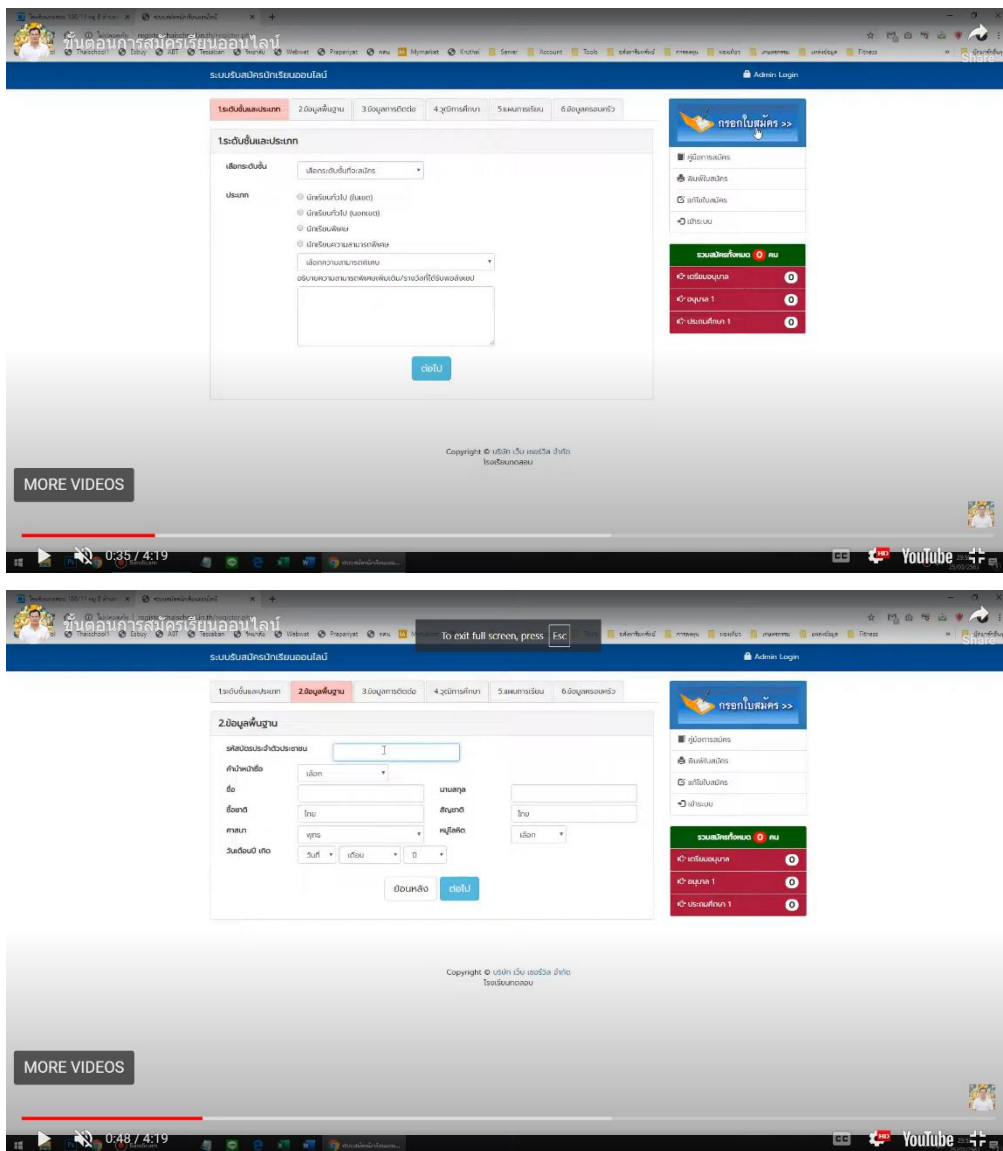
ขั้นตอนการสมัครเรียนออนไลน์

Share

ระบบรับสมัครนักเรียนออนไลน์

Admin Login

1.ระดับชั้นและประเภท | 2.ข้อมูลพื้นฐาน | 3.ข้อมูลการติดต่อ | 4.วุฒิการศึกษา | 5.แผนการเรียน | 6.ข้อมูลครอบครัว

1.ระดับชั้นและประเภท

เลือกระดับชั้น: เลือกระดับชั้นที่จะสมัคร

ประเภท
นักเรียนทั่วไป (ในเขต)
นักเรียนทั่วไป (นอกเขต)
นักเรียนพิเศษ
นักเรียนความสามารถพิเศษ
เลือกความสามารถพิเศษ
อธิบายความสามารถพิเศษเพิ่มเติม/รางวัลที่ได้รับพอสังเขป

ต่อไป

กรอกใบสมัคร >>
คู่มือการสมัคร
พิมพ์ใบสมัคร
แก้ไขใบสมัคร
เข้าระบบ

รวมสมัครทั้งหมด 0 คน
เตรียมอนุบาล 0
อนุบาล 1 0
ประถมศึกษา 1 0

Copyright © บริษัท เว็บ เซอร์วิส จำกัด
โรงเรียนทดสอบ

MORE VIDEOS

0:35 / 4:19

YouTube

ขั้นตอนการสมัครเรียนออนไลน์

To exit full screen, press Esc

Share

ระบบรับสมัครนักเรียนออนไลน์

Admin Login

1.ระดับชั้นและประเภท | 2.ข้อมูลพื้นฐาน | 3.ข้อมูลการติดต่อ | 4.วุฒิการศึกษา | 5.แผนการเรียน | 6.ข้อมูลครอบครัว

2.ข้อมูลพื้นฐาน

รหัสบัตรประจำตัวประชาชน
คำนำหน้าชื่อ: เลือก
ชื่อ
นามสกุล
เชื้อชาติ: ไทย
สัญชาติ: ไทย
ศาสนา: พุทธ
หมู่โลหิต: เลือก
วันเดือนปี เกิด: วันที่ เดือน ปี

ย้อนหลัง ต่อไป

กรอกใบสมัคร >>
คู่มือการสมัคร
พิมพ์ใบสมัคร
แก้ไขใบสมัคร
เข้าระบบ

รวมสมัครทั้งหมด 0 คน
เตรียมอนุบาล 0
อนุบาล 1 0
ประถมศึกษา 1 0

Copyright © บริษัท เว็บ เซอร์วิส จำกัด
โรงเรียนทดสอบ

MORE VIDEOS

0:48 / 4:19

YouTube